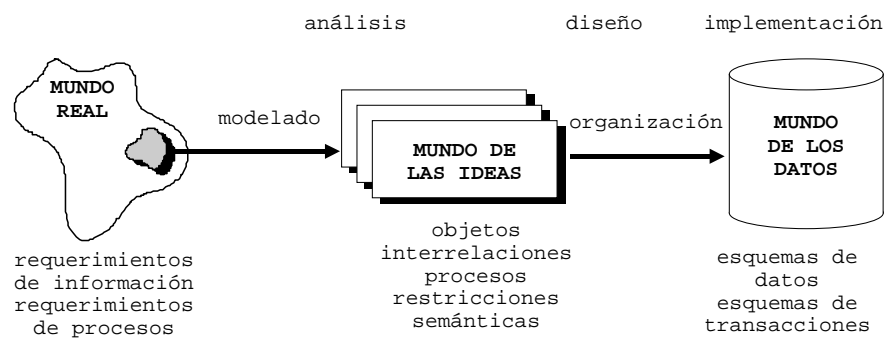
análisis

diseño

implementación

MUNDO REAL

modelado

MUNDO DE LAS IDEAS

organización

MUNDO DE LOS DATOS

requerimientos de información requerimientos de procesos

objetos interrelaciones procesos restricciones semánticas

esquemas de datos esquemas de transacciones